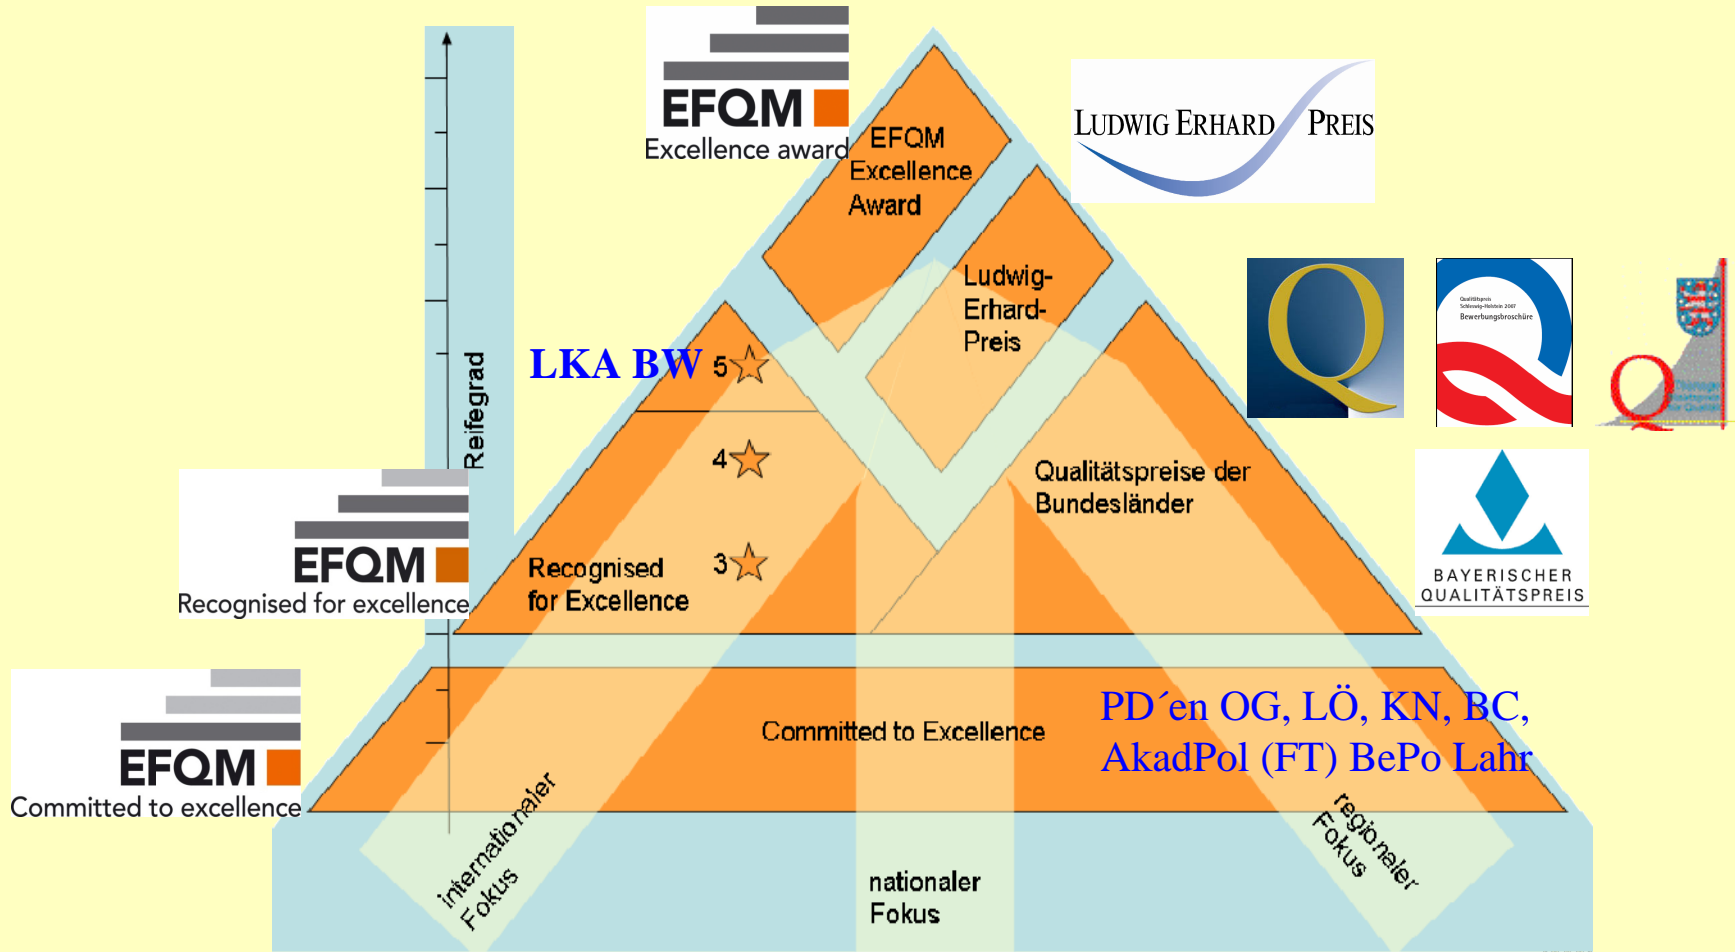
EFQM
Excellence award

EFQM Excellence Award

LUDWIG ERHARD PREIS

Ludwig-Erhard-Preis

LKA BW 5

4

3

Reifegrad

EFQM
Recognised for excellence

Recognised for Excellence

Qualitätspreise der Bundesländer

Q

Qualitätspreis Schleswig-Holstein 2007 Bewerbungsbroschüre

Q

BAYERISCHER QUALITÄTSPREIS

EFQM
Committed to excellence

Committed to Excellence

PD´en OG, LÖ, KN, BC, AkadPol (FT) BePo Lahr

internationaler Fokus

nationaler Fokus

regionaler Fokus